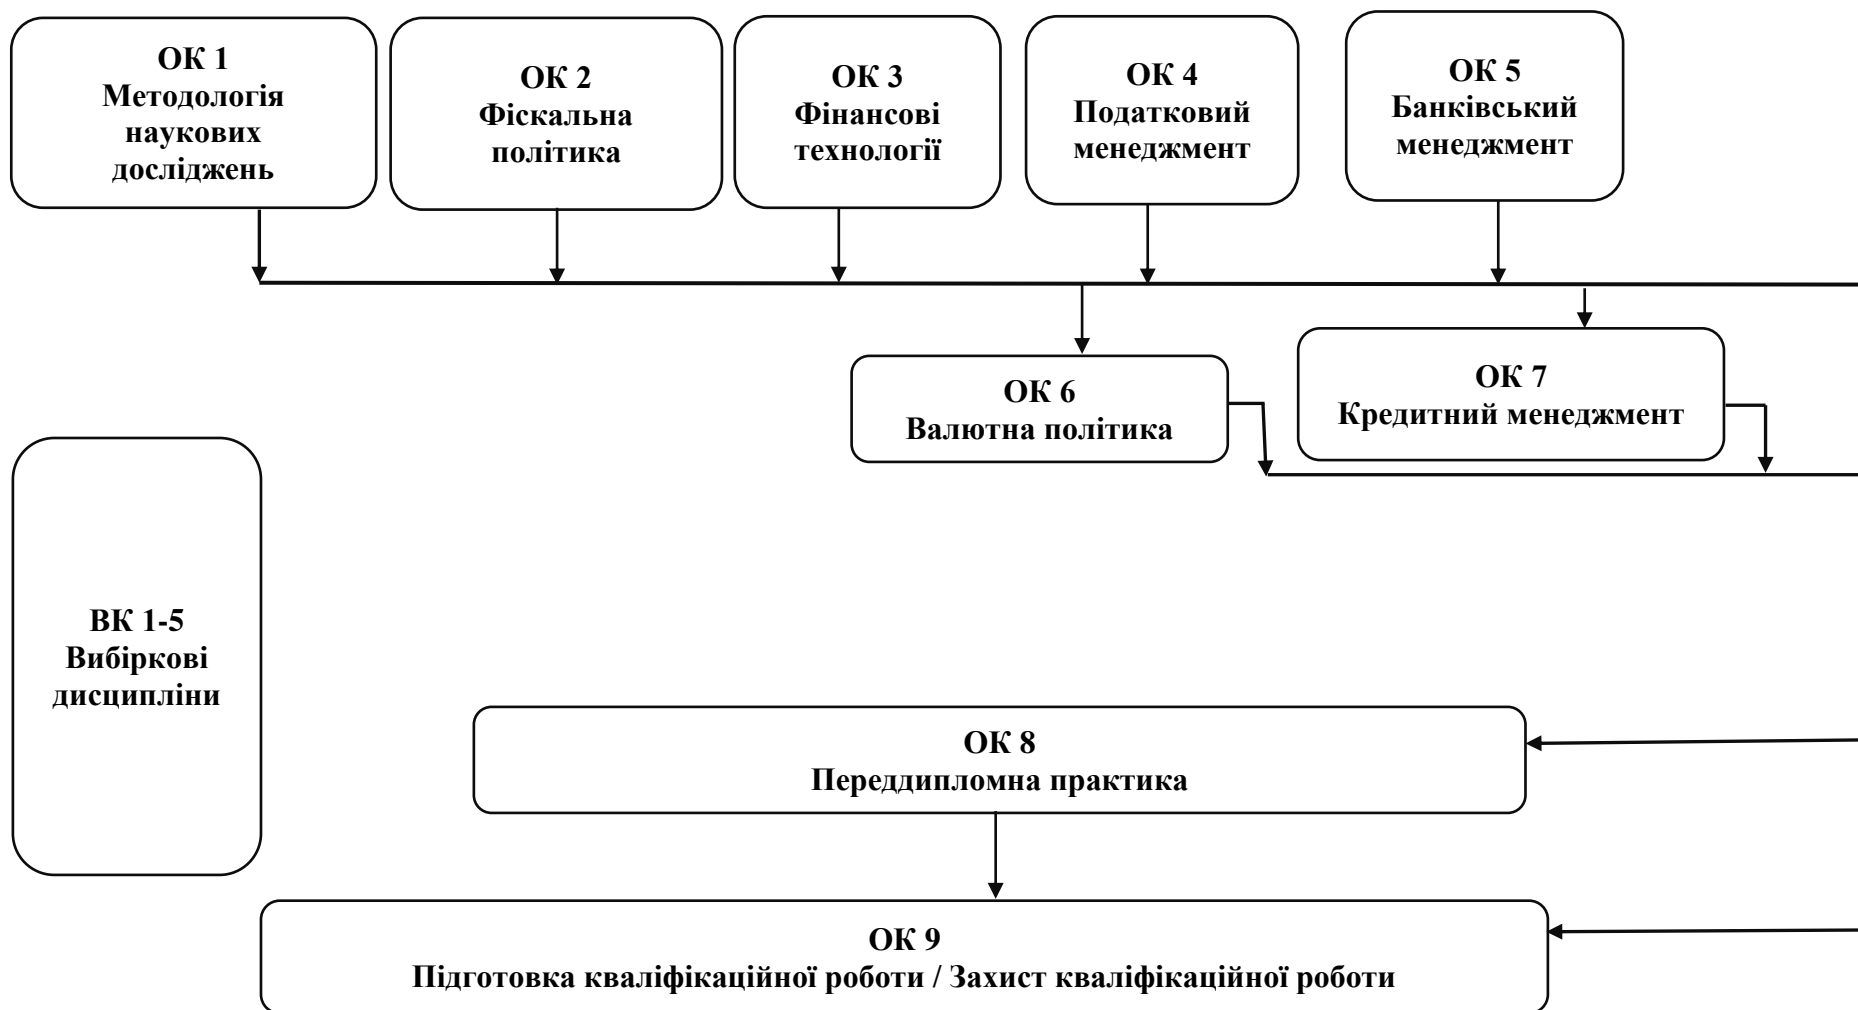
ОК 1
Методологія наукових досліджень

ОК 2
Фіскальна політика

ОК 3
Фінансові технології

ОК 4
Податковий менеджмент

ОК 5
Банківський менеджмент

ОК 6
Валютна політика

ОК 7
Кредитний менеджмент

ВК 1-5
Вибіркові дисципліни

ОК 8
Переддипломна практика

ОК 9
Підготовка кваліфікаційної роботи / Захист кваліфікаційної роботи